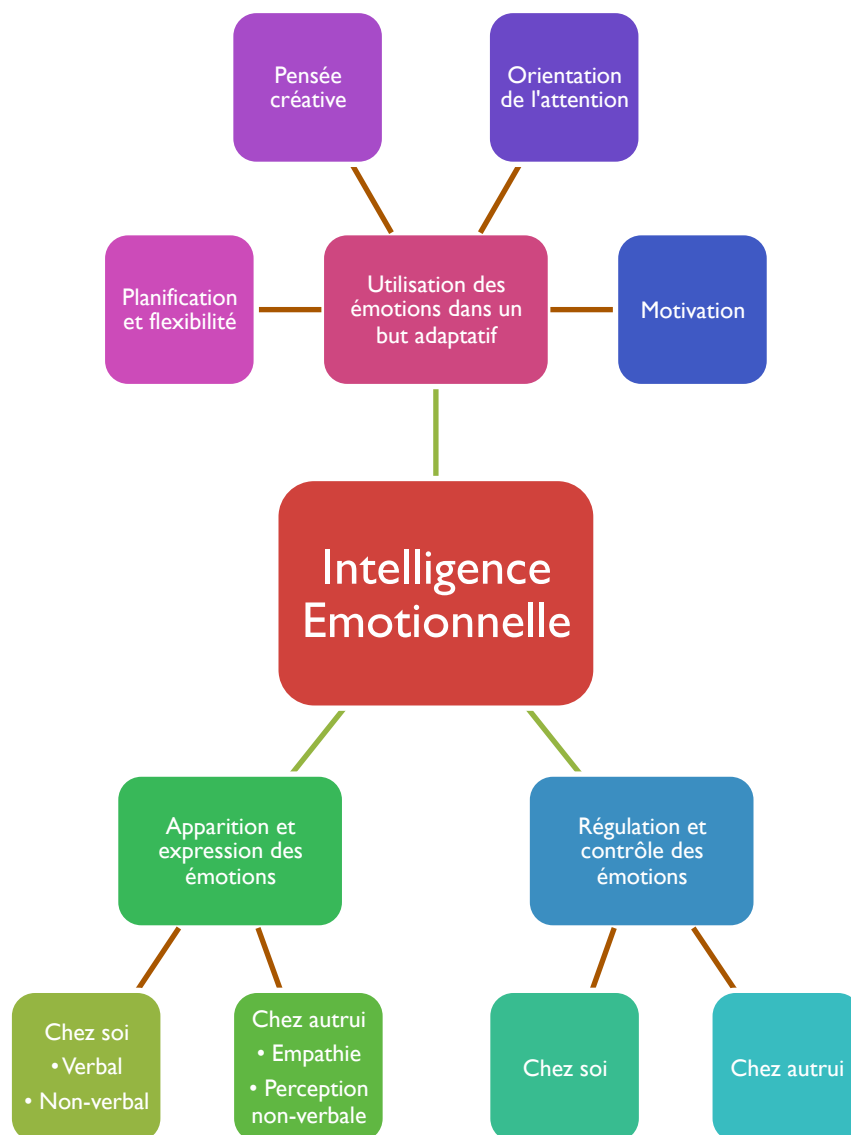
Pensée créative

Orientation de l'attention

Planification et flexibilité

Utilisation des émotions dans un but adaptatif

Motivation

Intelligence Emotionnelle

Apparition et expression des émotions

Régulation et contrôle des émotions

Chez soi
• Verbal
• Non-verbal

Chez autrui
• Empathie
• Perception non-verbale

Chez soi

Chez autrui